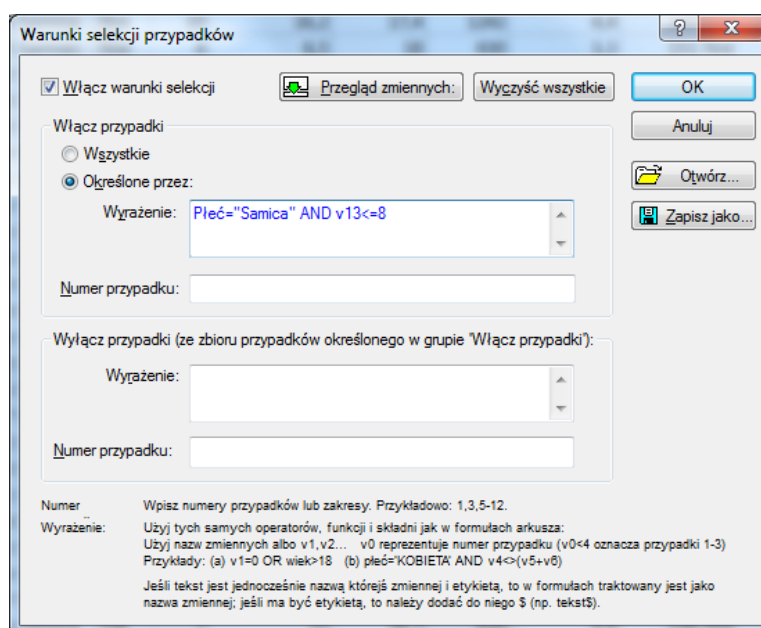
Warunki selekcji przypadków

?

x

Włącz warunki selekcji

Przegląd zmiennych:

Wyczyść wszystkie

OK

Anuluj

Otwórz...

Zapisz jako...

Włącz przypadki

Wszystkie

Określone przez:

Wyrażenie: Płeć="Samica" AND v13<=8

Numer przypadku:

Wyłącz przypadki (ze zbioru przypadków określonego w grupie 'Włącz przypadki'):

Wyrażenie:

Numer przypadku:

Numer Wpisz numery przypadków lub zakresy. Przykładowo: 1,3,5-12.

Wyrażenie: Użyj tych samych operatorów, funkcji i składni jak w formułach arkusza:
Użyj nazw zmiennych albo v1,v2... v0 reprezentuje numer przypadku (v0<4 oznacza przypadki 1-3)
Przykłady: (a) v1=0 OR wiek>18 (b) płeć='KOBIETA' AND v4<>(v5+v6)

Jeśli tekst jest jednocześnie nazwą którejś zmiennej i etykietą, to w formułach traktowany jest jako nazwa zmiennej; jeśli ma być etykietą, to należy dodać do niego $ (np. tekst$).